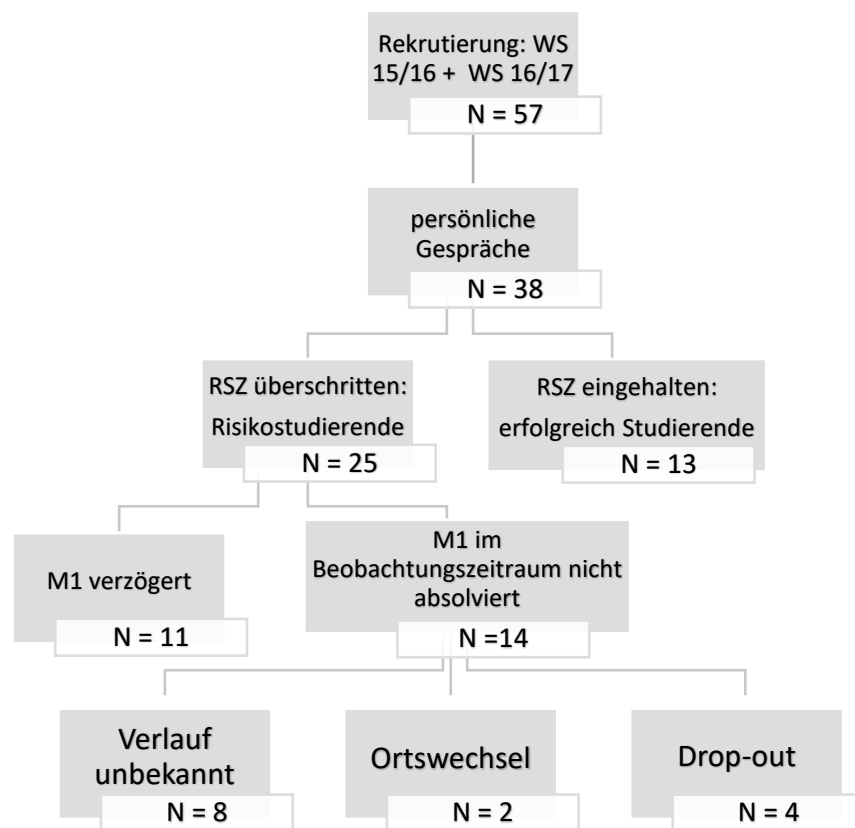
Rekrutierung: WS 15/16 + WS 16/17
N = 57

persönliche Gespräche
N = 38

RSZ überschritten: Risikostudierende
N = 25

RSZ eingehalten: erfolgreich Studierende
N = 13

M1 verzögert
N = 11

M1 im Beobachtungszeitraum nicht absolviert
N =14

Verlauf unbekannt
N = 8

Ortswechsel
N = 2

Drop-out
N = 4